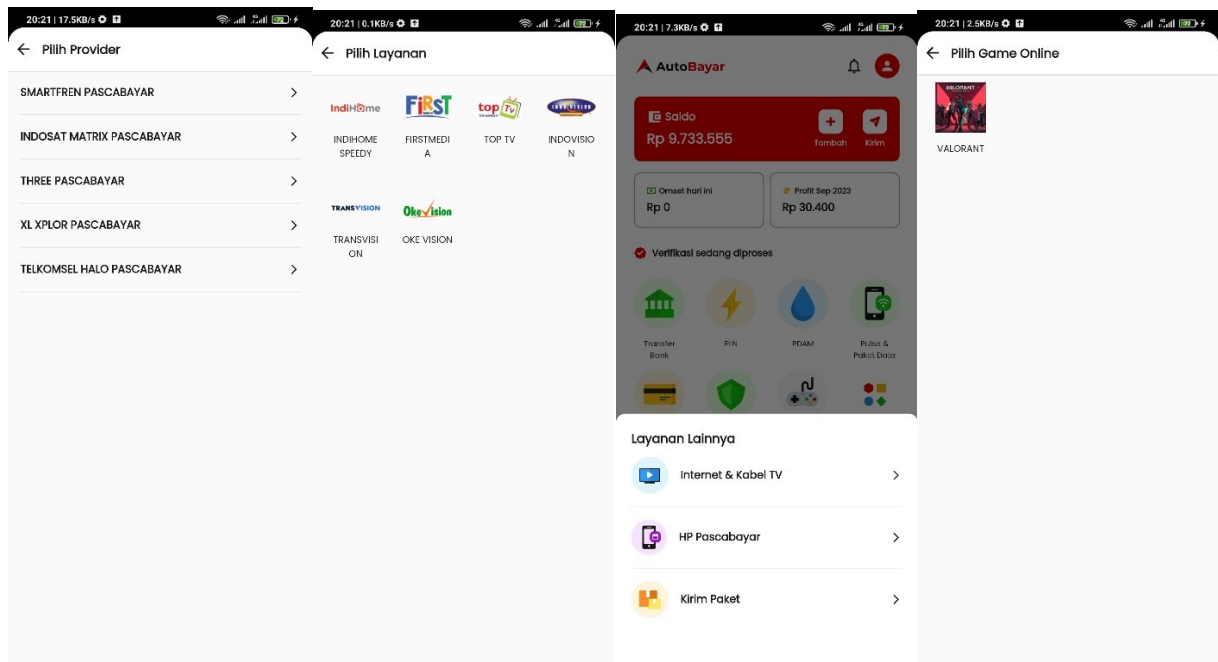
20:21 | 17.5KB/s

← Pilih Provider

SMARTFREN PASCABAYAR >

INDOSAT MATRIX PASCABAYAR >

THREE PASCABAYAR >

XL XPLOR PASCABAYAR >

TELKOMSEL HALO PASCABAYAR >

20:21 | 0.1KB/s

← Pilih Layanan

IndiHome
INDIHOME SPEEDY

FiRST
FIRSTMEDIA

top TV
TOP TV

INDOVISION
INDOVISION

TRANSVISION
TRANSVISION

OkeVision
OKE VISION

20:21 | 7.3KB/s

AutoBayar

Saldo
Rp 9.733.555
Tambah
Kirim

Omset hari ini
Rp 0

Profit Sep 2023
Rp 30.400

Verifikasi sedang diproses

Transfer Bank
PLN
PDAM
Pulsa & Paket Data

Layanan Lainnya

Internet & Kabel TV >

HP Pascabayar >

Kirim Paket >

20:21 | 2.5KB/s

← Pilih Game Online

VALORANT
VALORANT